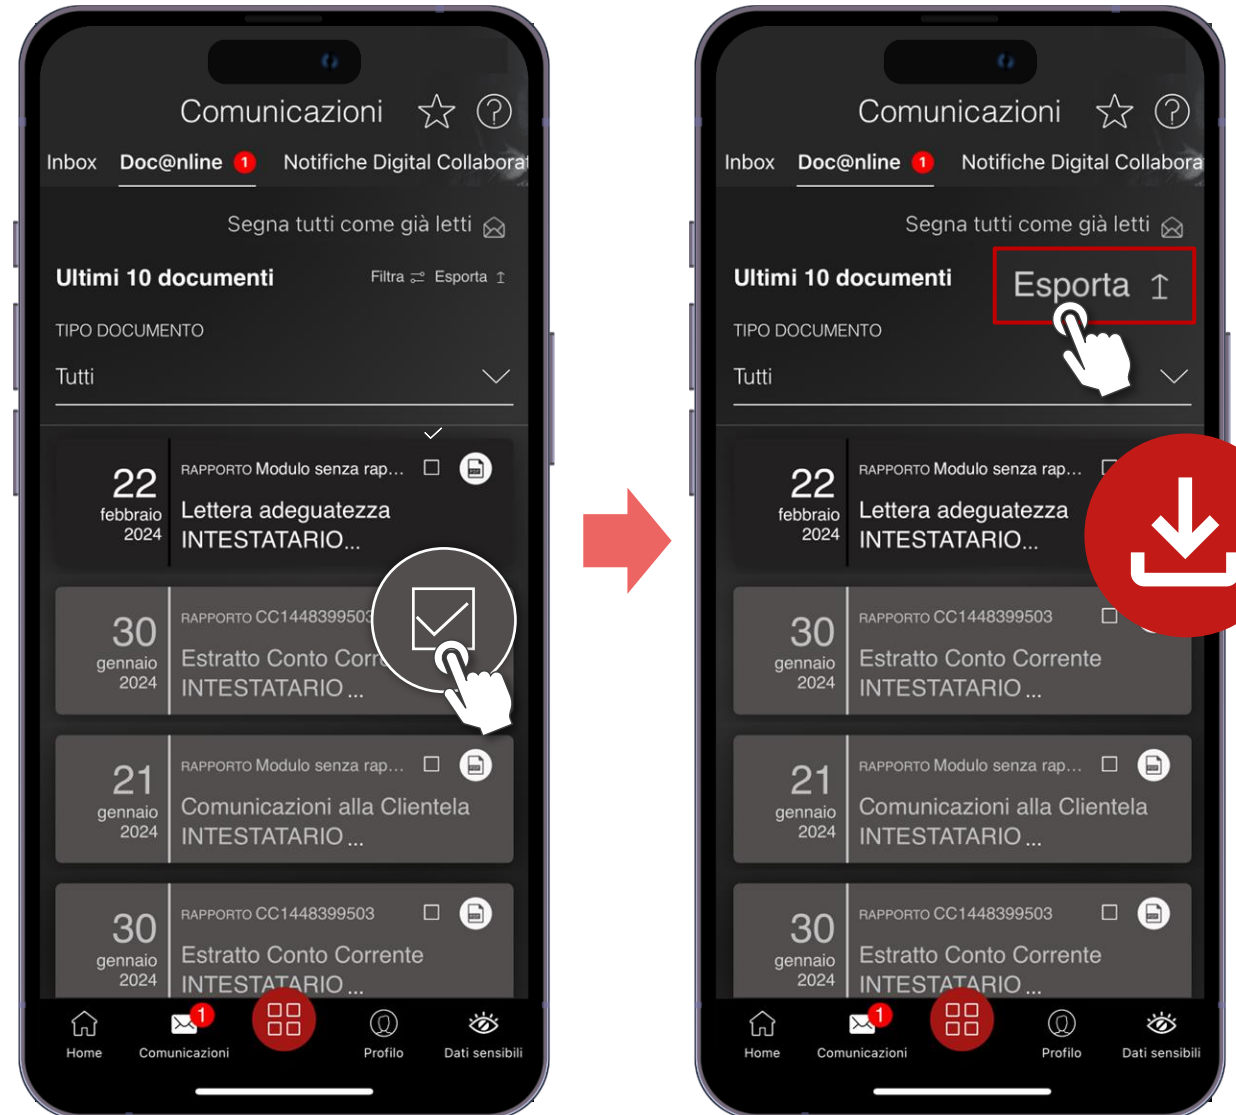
Comunicazioni

Inbox Doc@nline 1 Notifiche Digital Collaborat

Segna tutti come già letti

Ultimi 10 documenti Filtra Esporta

TIPO DOCUMENTO

Tutti

22 febbraio 2024 RAPPORTO Modulo senza rap... Lettera adeguatezza INTESTATARIO...

30 gennaio 2024 RAPPORTO CC1448399503 Estratto Conto Corr INTESTATARIO ...

21 gennaio 2024 RAPPORTO Modulo senza rap... Comunicazioni alla Clientela INTESTATARIO ...

30 gennaio 2024 RAPPORTO CC1448399503 Estratto Conto Corrente INTESTATARIO ...

Home Comunicazioni 1 Profilo Dati sensibili

Comunicazioni

Inbox Doc@nline 1 Notifiche Digital Collabora

Segna tutti come già letti

Ultimi 10 documenti Esporta

TIPO DOCUMENTO

Tutti

22 febbraio 2024 RAPPORTO Modulo senza rap... Lettera adeguatezza INTESTATARIO...

30 gennaio 2024 RAPPORTO CC1448399503 Estratto Conto Corrente INTESTATARIO ...

21 gennaio 2024 RAPPORTO Modulo senza rap... Comunicazioni alla Clientela INTESTATARIO ...

30 gennaio 2024 RAPPORTO CC1448399503 Estratto Conto Corrente INTESTATARIO ...

Home Comunicazioni 1 Profilo Dati sensibili